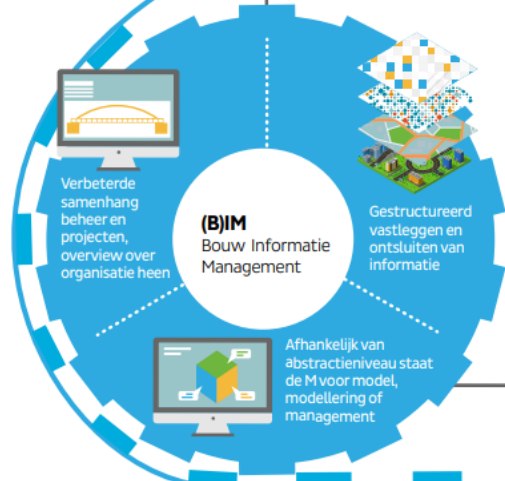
Verbeterde samenhang beheer en projecten, overview over organisatie heen

(B)IM
Bouw Informatie Management

Gestructureerd vastleggen en ontsluiten van informatie

Afhankelijk van abstractieniveau staat de M voor model, modellering of management